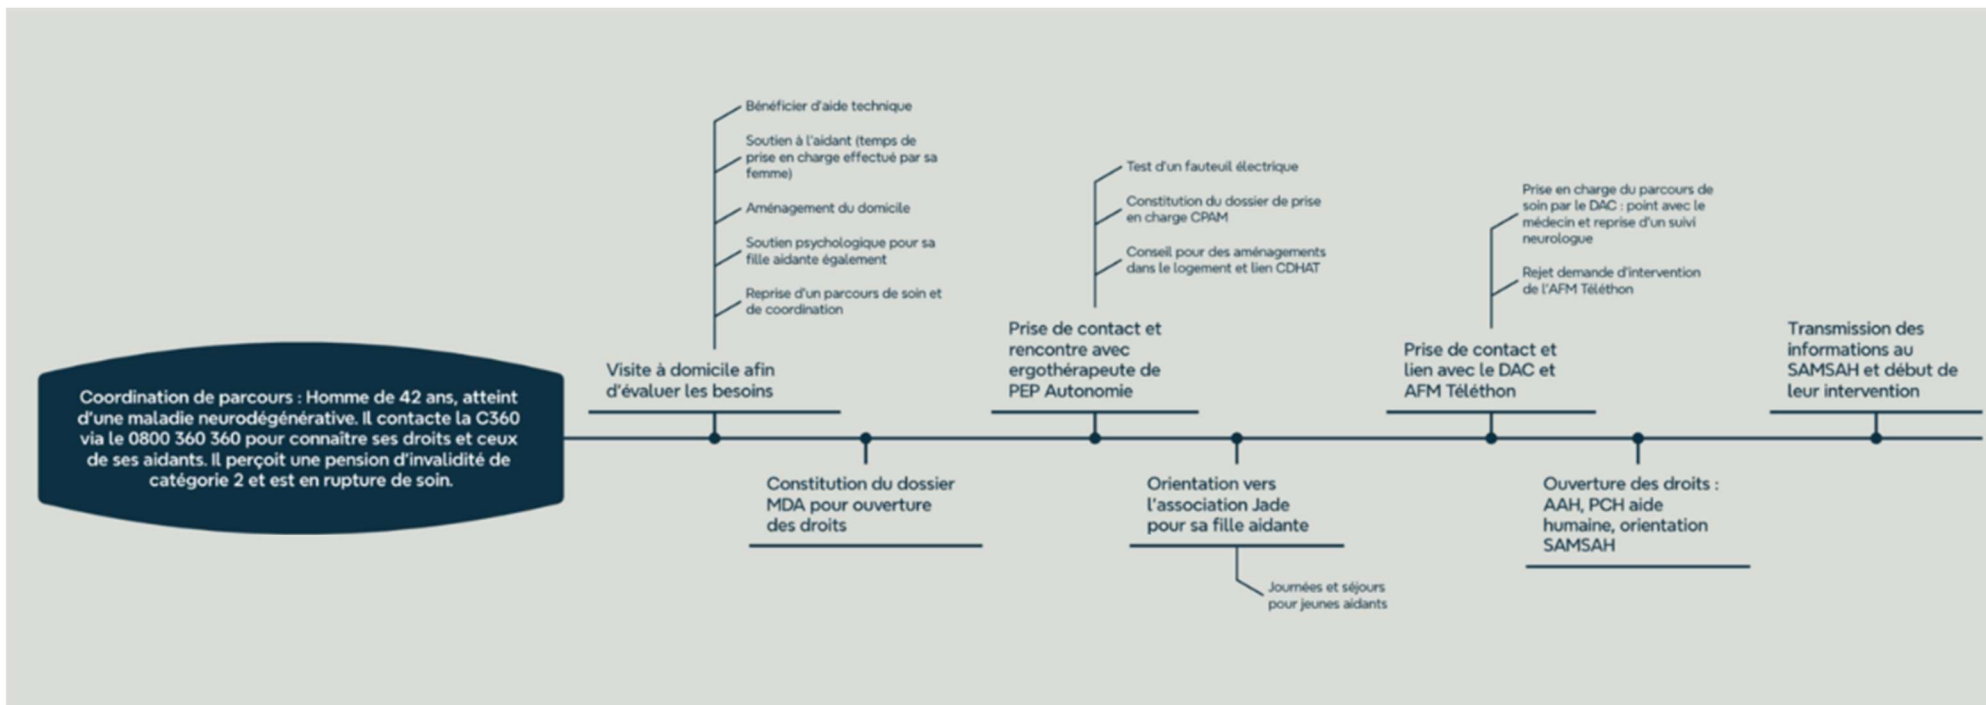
Coordination de parcours : Homme de 42 ans, atteint d'une maladie neurodégénérative. Il contacte la C360 via le 0800 360 360 pour connaître ses droits et ceux de ses aidants. Il perçoit une pension d'invalidité de catégorie 2 et est en rupture de soin.

Bénéficier d'aide technique

Soutien à l'aidant (temps de prise en charge effectué par sa femme)

Aménagement du domicile

Soutien psychologique pour sa fille aidante également

Reprise d'un parcours de soin et de coordination

Visite à domicile afin d'évaluer les besoins

Constitution du dossier MDA pour ouverture des droits

Test d'un fauteuil électrique

Constitution du dossier de prise en charge CPAM

Conseil pour des aménagements dans le logement et lien CDHAT

Prise de contact et rencontre avec ergothérapeute de PEP Autonomie

Orientation vers l'association Jade pour sa fille aidante

Journées et séjours pour jeunes aidants

Prise en charge du parcours de soin par le DAC : point avec le médecin et reprise d'un suivi neurologue

Rejet demande d'intervention de l'AFM Téléthon

Prise de contact et lien avec le DAC et AFM Téléthon

Ouverture des droits : AAH, PCH aide humaine, orientation SAMSAH

Transmission des informations au SAMSAH et début de leur intervention